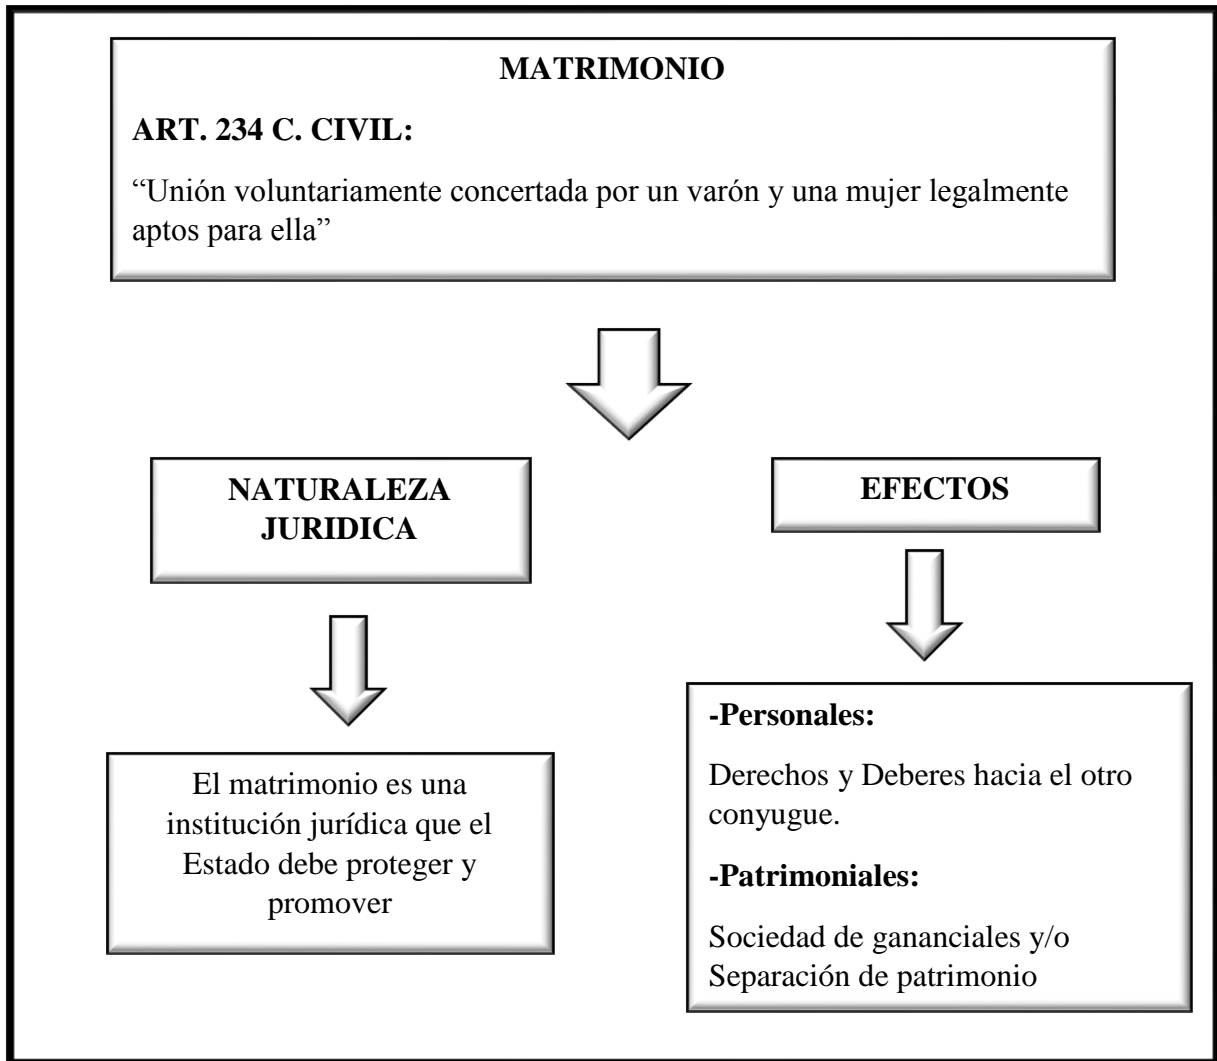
MATRIMONIO

ART. 234 C. CIVIL:

“Unión voluntariamente concertada por un varón y una mujer legalmente aptos para ella”

NATURALEZA JURIDICA

El matrimonio es una institución jurídica que el Estado debe proteger y promover

EFECTOS

-Personales:

Derechos y Deberes hacia el otro conyugue.

-Patrimoniales:

Sociedad de gananciales y/o Separación de patrimonio